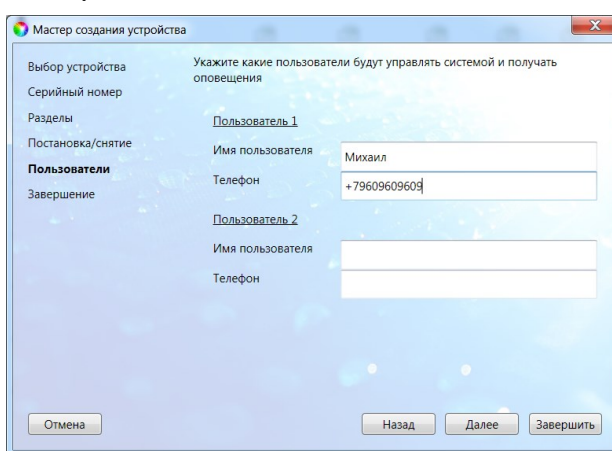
Мастер создания устройства

Выбор устройства
Серийный номер
Разделы
Постановка/снятие
Пользователи
Завершение

Укажите какие пользователи будут управлять системой и получать оповещения

Пользователь 1
Имя пользователя Михаил
Телефон +79609609609

Пользователь 2
Имя пользователя
Телефон

Отмена
Назад
Далее
Завершить